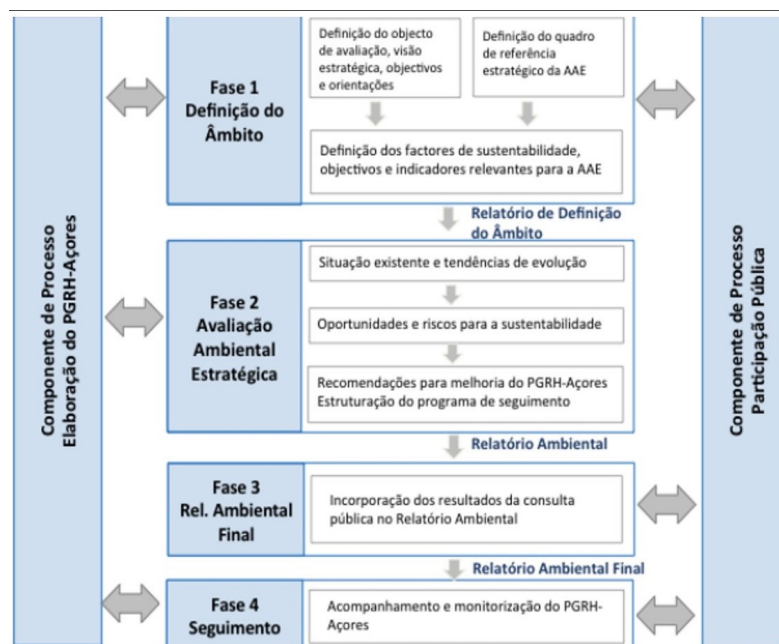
Componente de Processo
Elaboração do PGRH-Açores

Fase 1
Definição do Âmbito

Definição do objecto de avaliação, visão estratégica, objectivos e orientações

Definição do quadro de referência estratégico da AAE

Definição dos factores de sustentabilidade, objectivos e indicadores relevantes para a AAE

Relatório de Definição do Âmbito

Fase 2
Avaliação Ambiental Estratégica

Situação existente e tendências de evolução

Oportunidades e riscos para a sustentabilidade

Recomendações para melhoria do PGRH-Açores
Estruturação do programa de seguimento

Relatório Ambiental

Fase 3
Rel. Ambiental Final

Incorporação dos resultados da consulta pública no Relatório Ambiental

Relatório Ambiental Final

Fase 4
Seguimento

Acompanhamento e monitorização do PGRH-Açores

Componente de Processo
Participação Pública